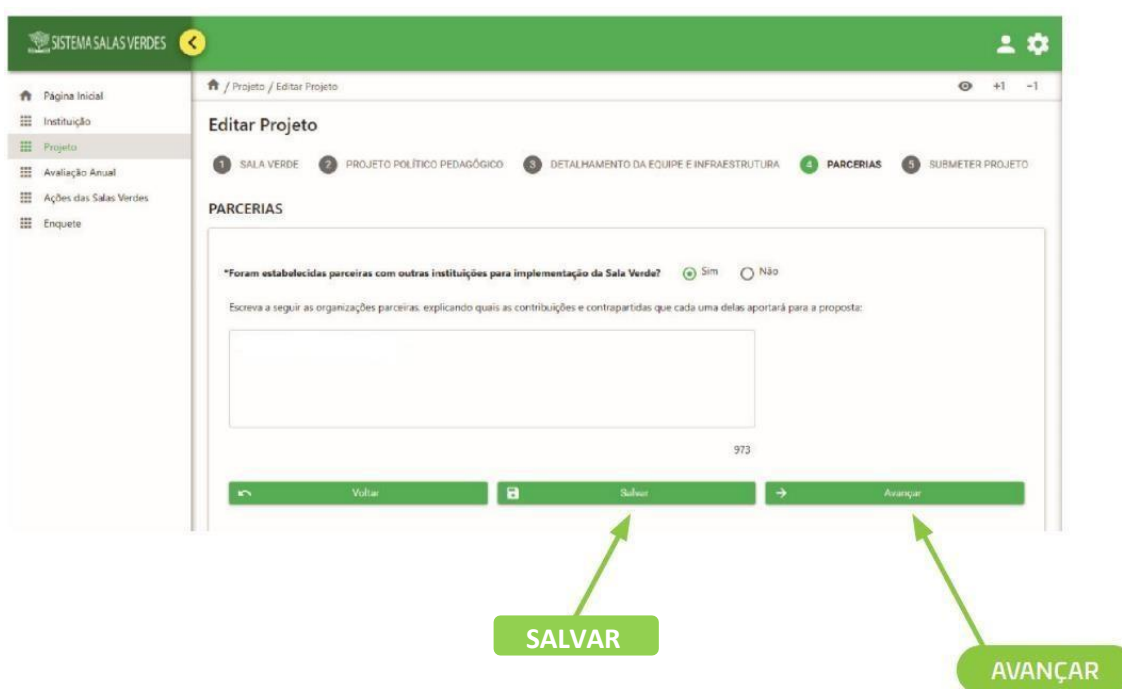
SISTEMA SALAS VERDES

Página Inicial
Instituição
Projeto
Avaliação Anual
Ações das Salas Verdes
Enquete

/ Projeto / Editar Projeto

+1 -1

Editar Projeto

1 SALA VERDE 2 PROJETO POLÍTICO PEDAGÓGICO 3 DETALHAMENTO DA EQUIPE E INFRAESTRUTURA 4 PARCERIAS 5 SUBMETER PROJETO

PARCERIAS

*Foram estabelecidas parceiras com outras instituições para implementação da Sala Verde? Sim Não

Escreva a seguir as organizações parceiras, explicando quais as contribuições e contrapartidas que cada uma delas aportará para a proposta:

973

Voltar Salvar Avançar

SALVAR

AVANÇAR